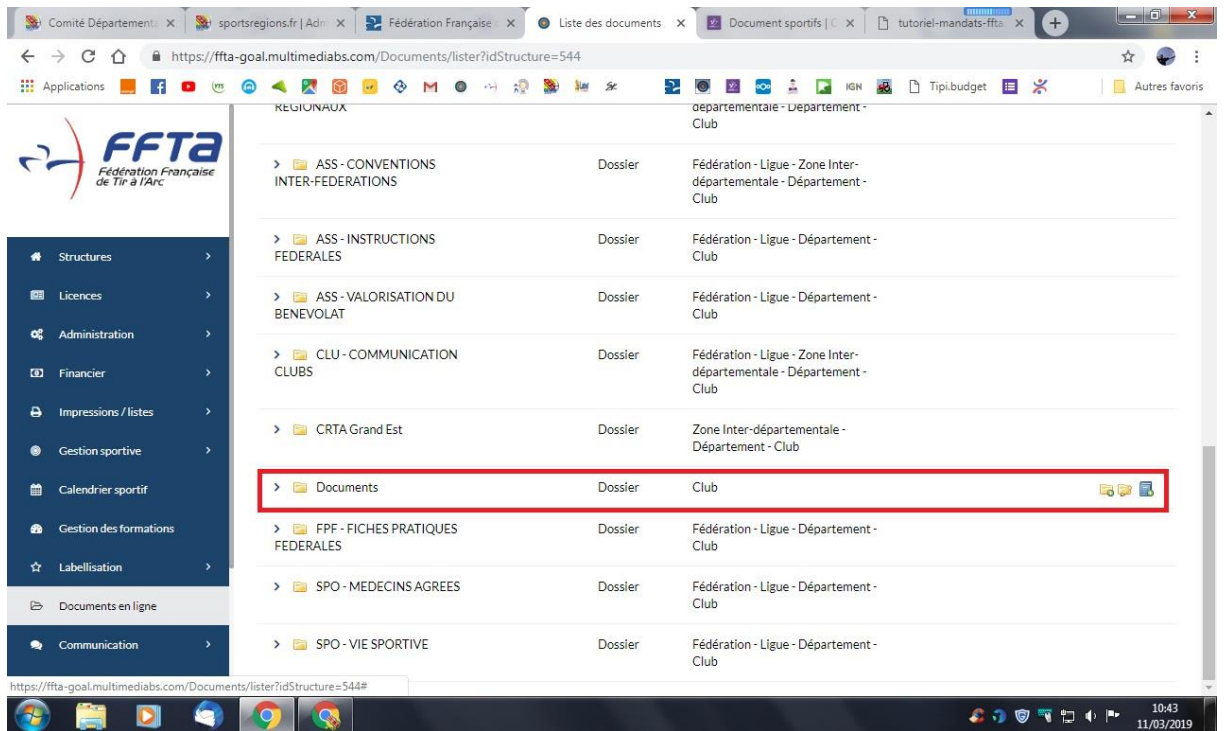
Comité Départementa ×
sportsregions.fr | Adm ×
Fédération Française ×
Liste des documents ×
Document sportifs | ×
tutoriel-mandats-ffta ×

https://ffta-goal.multimediabs.com/Documents/lister?idStructure=544

Applications
IGN
Tipi.budget
Autres favoris

FFTA
Fédération Française de Tir à l'Arc

Structures
Licences
Administration
Financier
Impressions / listes
Gestion sportive
Calendrier sportif
Gestion des formations
Labellisation
Documents en ligne
Communication

| | | |
|---|---|---|
| REGIONAUX | | départementale - Département - Club |
| ASS - CONVENTIONS INTER-FEDERATIONS | Dossier | Fédération - Ligue - Zone Inter-départementale - Département - Club |
| ASS - INSTRUCTIONS FEDERALES | Dossier | Fédération - Ligue - Département - Club |
| ASS - VALORISATION DU BENEVOLAT | Dossier | Fédération - Ligue - Département - Club |
| CLU - COMMUNICATION CLUBS | Dossier | Fédération - Ligue - Zone Inter-départementale - Département - Club |
| CRTA Grand Est | Dossier | Zone Inter-départementale - Département - Club |
| Documents | Dossier | Club |
| FPF - FICHES PRATIQUES FEDERALES | Dossier | Fédération - Ligue - Département - Club |
| SPO - MEDECINS AGREES | Dossier | Fédération - Ligue - Département - Club |
| SPO - VIE SPORTIVE | Dossier | Fédération - Ligue - Département - Club |

https://ffta-goal.multimediabs.com/Documents/lister?idStructure=544#

10:43
11/03/2019